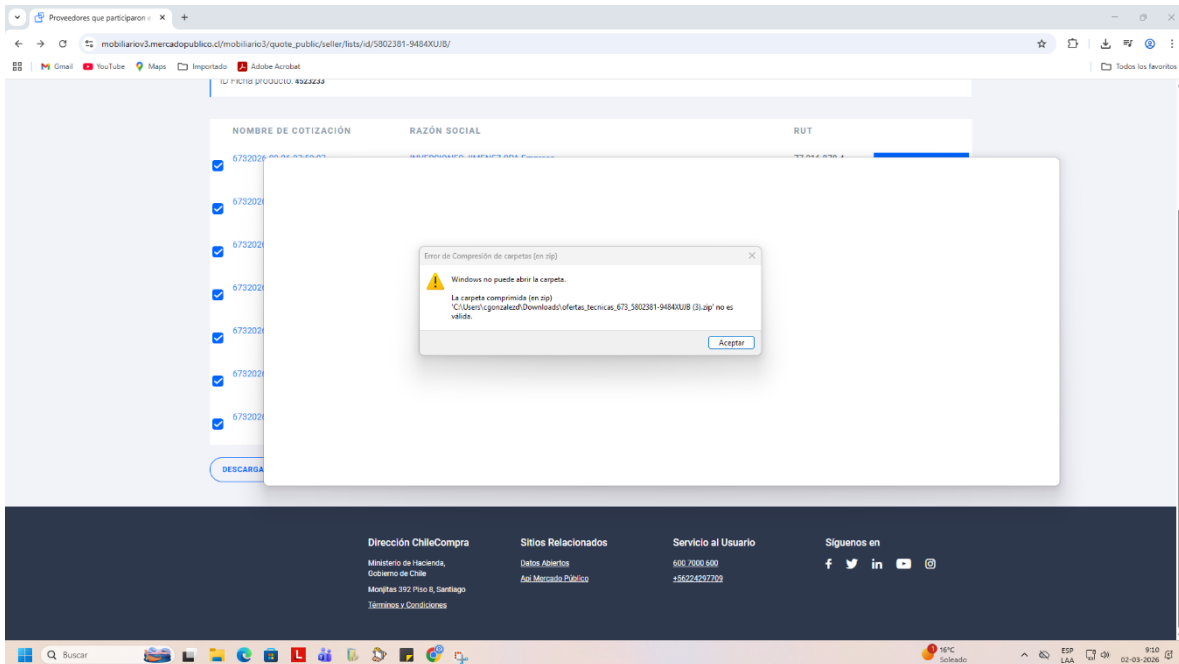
Proveedores que participaron e ×  +

mobiliariov3.mercadopublico.cl/mobiliario3/quote_public/seller/lists/id/5802381-9484XUJB/

Gmail  YouTube  Maps  Importado  Adobe Acrobat  Todos los favoritos

ID Ficha producto: 4523233

| NOMBRE DE COTIZACIÓN | RAZÓN SOCIAL | RUT |
|---|---|---|
| 6732026 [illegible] | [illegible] | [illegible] |
| 673202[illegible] | | |
| 673202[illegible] | | |
| 673202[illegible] | | |
| 673202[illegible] | | |
| 673202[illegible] | | |
| 673202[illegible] | | |

DESCARGA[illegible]

Error de Compresión de carpetas (en zip)

Windows no puede abrir la carpeta.

La carpeta comprimida (en zip) 'C:\Users\cgonzalezd\Downloads\ofertas_tecnicas_673_5802381-9484XUJB (3).zip' no es válida.

Aceptar

Dirección ChileCompra
Ministerio de Hacienda, Gobierno de Chile
Monjitas 392 Piso 8, Santiago
Términos y Condiciones

Sitios Relacionados
Datos Abiertos
Api Mercado Público

Servicio al Usuario
600 7000 600
+56224297709

Síguenos en

Buscar
16°C Soleado
ESP LAA
9:10 02-03-2026